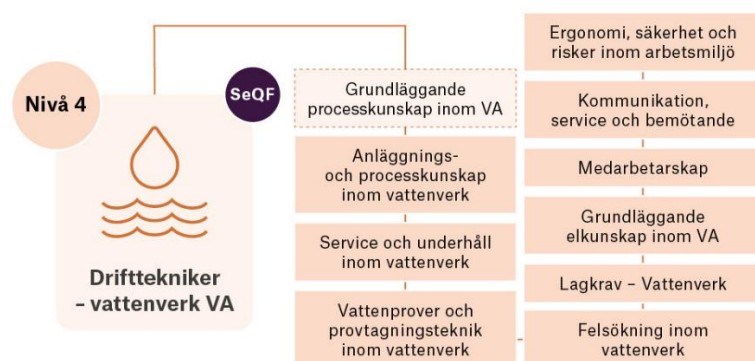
Nivå 4

SeQF

Drifttekniker – vattenverk VA

Grundläggande processkunskap inom VA

Anläggnings- och processkunskap inom vattenverk

Service och underhåll inom vattenverk

Vattenprover och provtagningsteknik inom vattenverk

Ergonomi, säkerhet och risker inom arbetsmiljö

Kommunikation, service och bemötande

Medarbetarskap

Grundläggande elkunskap inom VA

Lagkrav – Vattenverk

Felsökning inom vattenverk